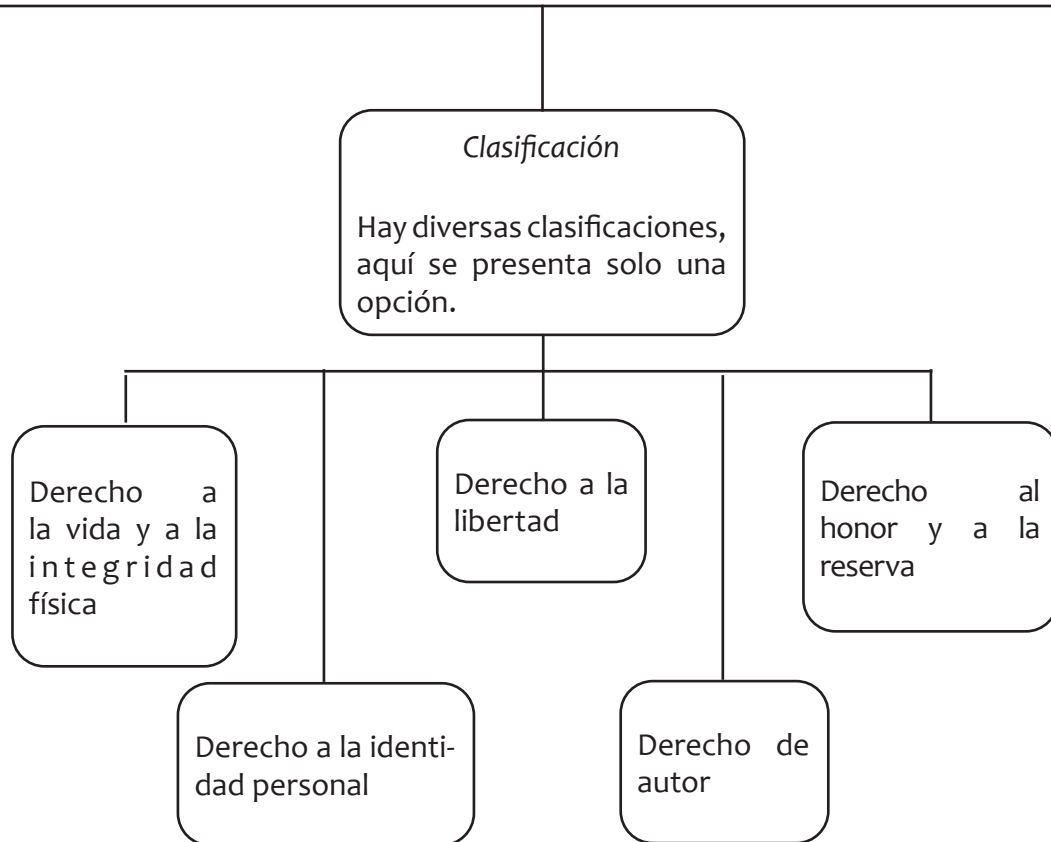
Clasificación

Hay diversas clasificaciones, aquí se presenta solo una opción.

Derecho a la vida y a la integridad física

Derecho a la identidad personal

Derecho a la libertad

Derecho de autor

Derecho al honor y a la reserva